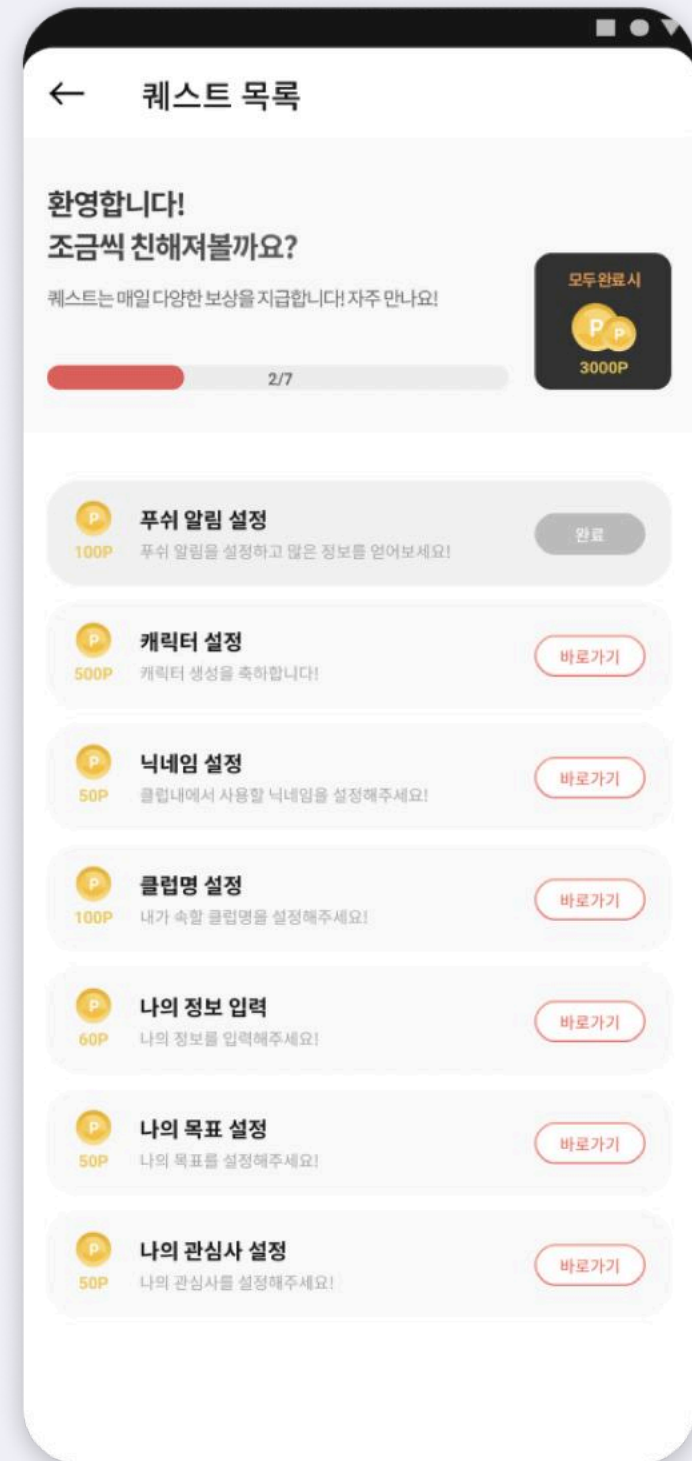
← 퀘스트 목록

환영합니다!
조금씩 친해져볼까요?

퀘스트는 매일 다양한 보상을 지급합니다! 자주 만나요!

2/7

모두 완료시
P P
3000P

P
100P
푸쉬 알림 설정
푸쉬 알림을 설정하고 많은 정보를 얻어보세요!
완료

P
500P
캐릭터 설정
캐릭터 생성을 축하합니다!
바로가기

P
50P
닉네임 설정
클럽내에서 사용할 닉네임을 설정해주세요!
바로가기

P
100P
클럽명 설정
내가 속할 클럽명을 설정해주세요!
바로가기

P
60P
나의 정보 입력
나의 정보를 입력해주세요!
바로가기

P
50P
나의 목표 설정
나의 목표를 설정해주세요!
바로가기

P
50P
나의 관심사 설정
나의 관심사를 설정해주세요!
바로가기